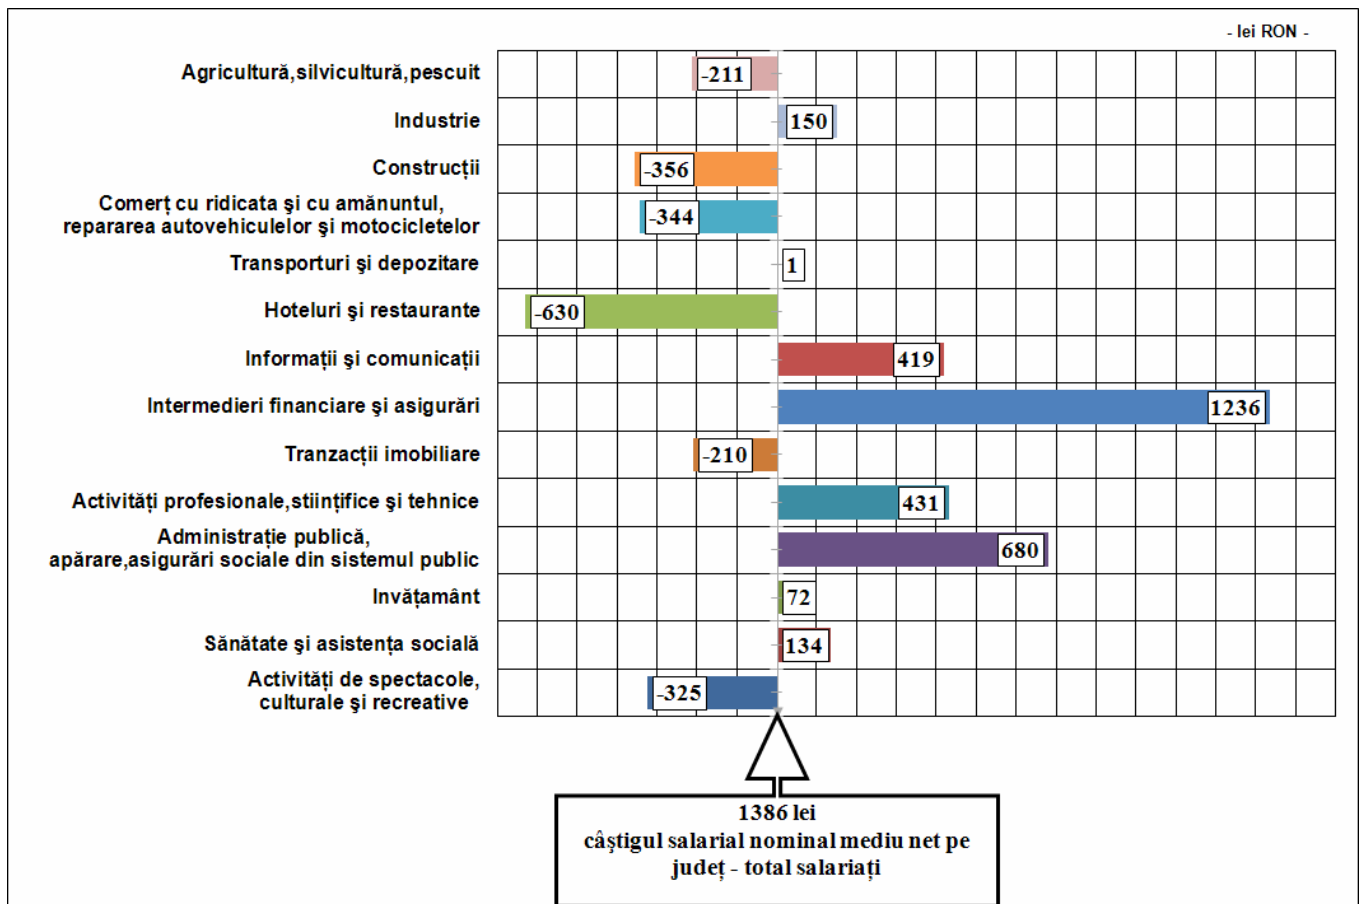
- lei RON -

Agricultură,silvicultură,pescuit
-211

Industrie
150

Construcții
-356

Comerț cu ridicata şi cu amănuntul, repararea autovehiculelor şi motocicletelor
-344

Transporturi şi depozitare
1

Hoteluri şi restaurante
-630

Informații şi comunicații
419

Intermedieri financiare şi asigurări
1236

Tranzacții imobiliare
-210

Activități profesionale,stiințifice şi tehnice
431

Administrație publică, apărare,asigurări sociale din sistemul public
680

Invățamânt
72

Sănătate şi asistența socială
134

Activități de spectacole, culturale şi recreative
-325

1386 lei
câștigul salarial nominal mediu net pe județ - total salariați